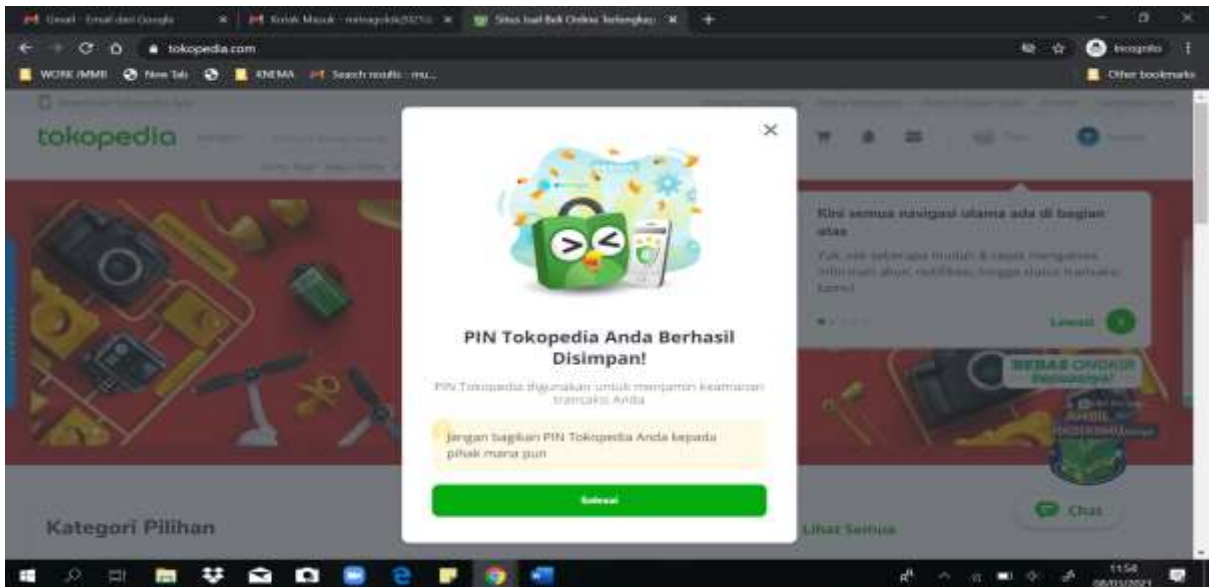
Gmail - Email dari Google
Kotak Masuk - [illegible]
Situs Jual Beli Online Terlengkap
tokopedia.com
Incognito
WORK MMII
New Tab
KNEMA
Search results - mu...
Other bookmarks

tokopedia

Kini semua navigasi utama ada di bagian atas

Yuk, cek seberapa mudah & cepat mengakses informasi akun, notifikasi, hingga status transaksi kamu!

Lewati

BEBAS ONGKIR

PIN Tokopedia Anda Berhasil Disimpan!

PIN Tokopedia digunakan untuk menjamin keamanan transaksi Anda

Jangan bagikan PIN Tokopedia Anda kepada pihak mana pun

Selesai

Kategori Pilihan

Lihat Semua

Chat

11:54